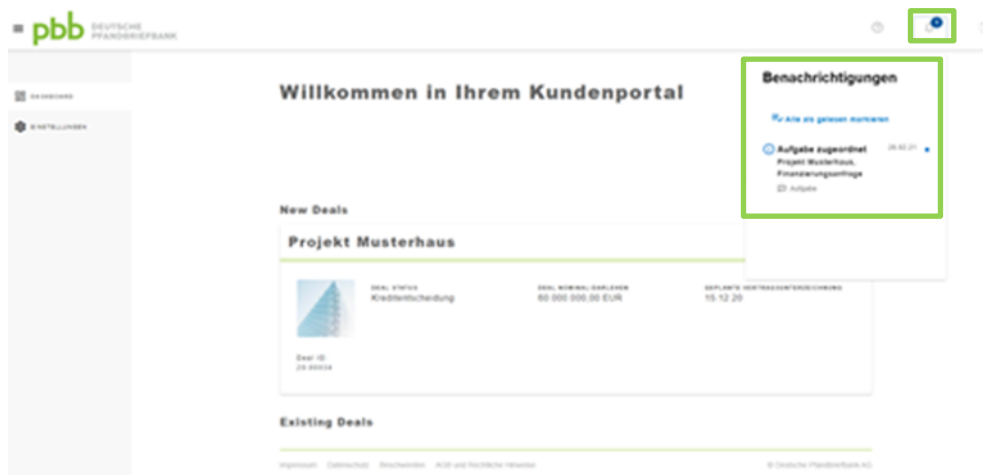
pbb DEUTSCHE PFANDBRIEFBANK

DASHBOARD

EINSTELLUNGEN

Willkommen in Ihrem Kundenportal

Benachrichtigungen

Alle als gelesen markieren

Aufgabe zugeordnet 26.02.21
Projekt Musterhaus, Finanzierungsanfrage

Aufgabe

New Deals

Projekt Musterhaus

DEAL STATUS
Kreditentscheidung

DEAL NOMINAL/DARLEHEN
60 000 000,00 EUR

GEPLANTE VERTRAGSUNTERZEICHNUNG
15.12.20

Deal ID
20.00034

Existing Deals

Impressum Datenschutz Beschwerden AGB und Rechtliche Hinweise

© Deutsche Pfandbriefbank AG